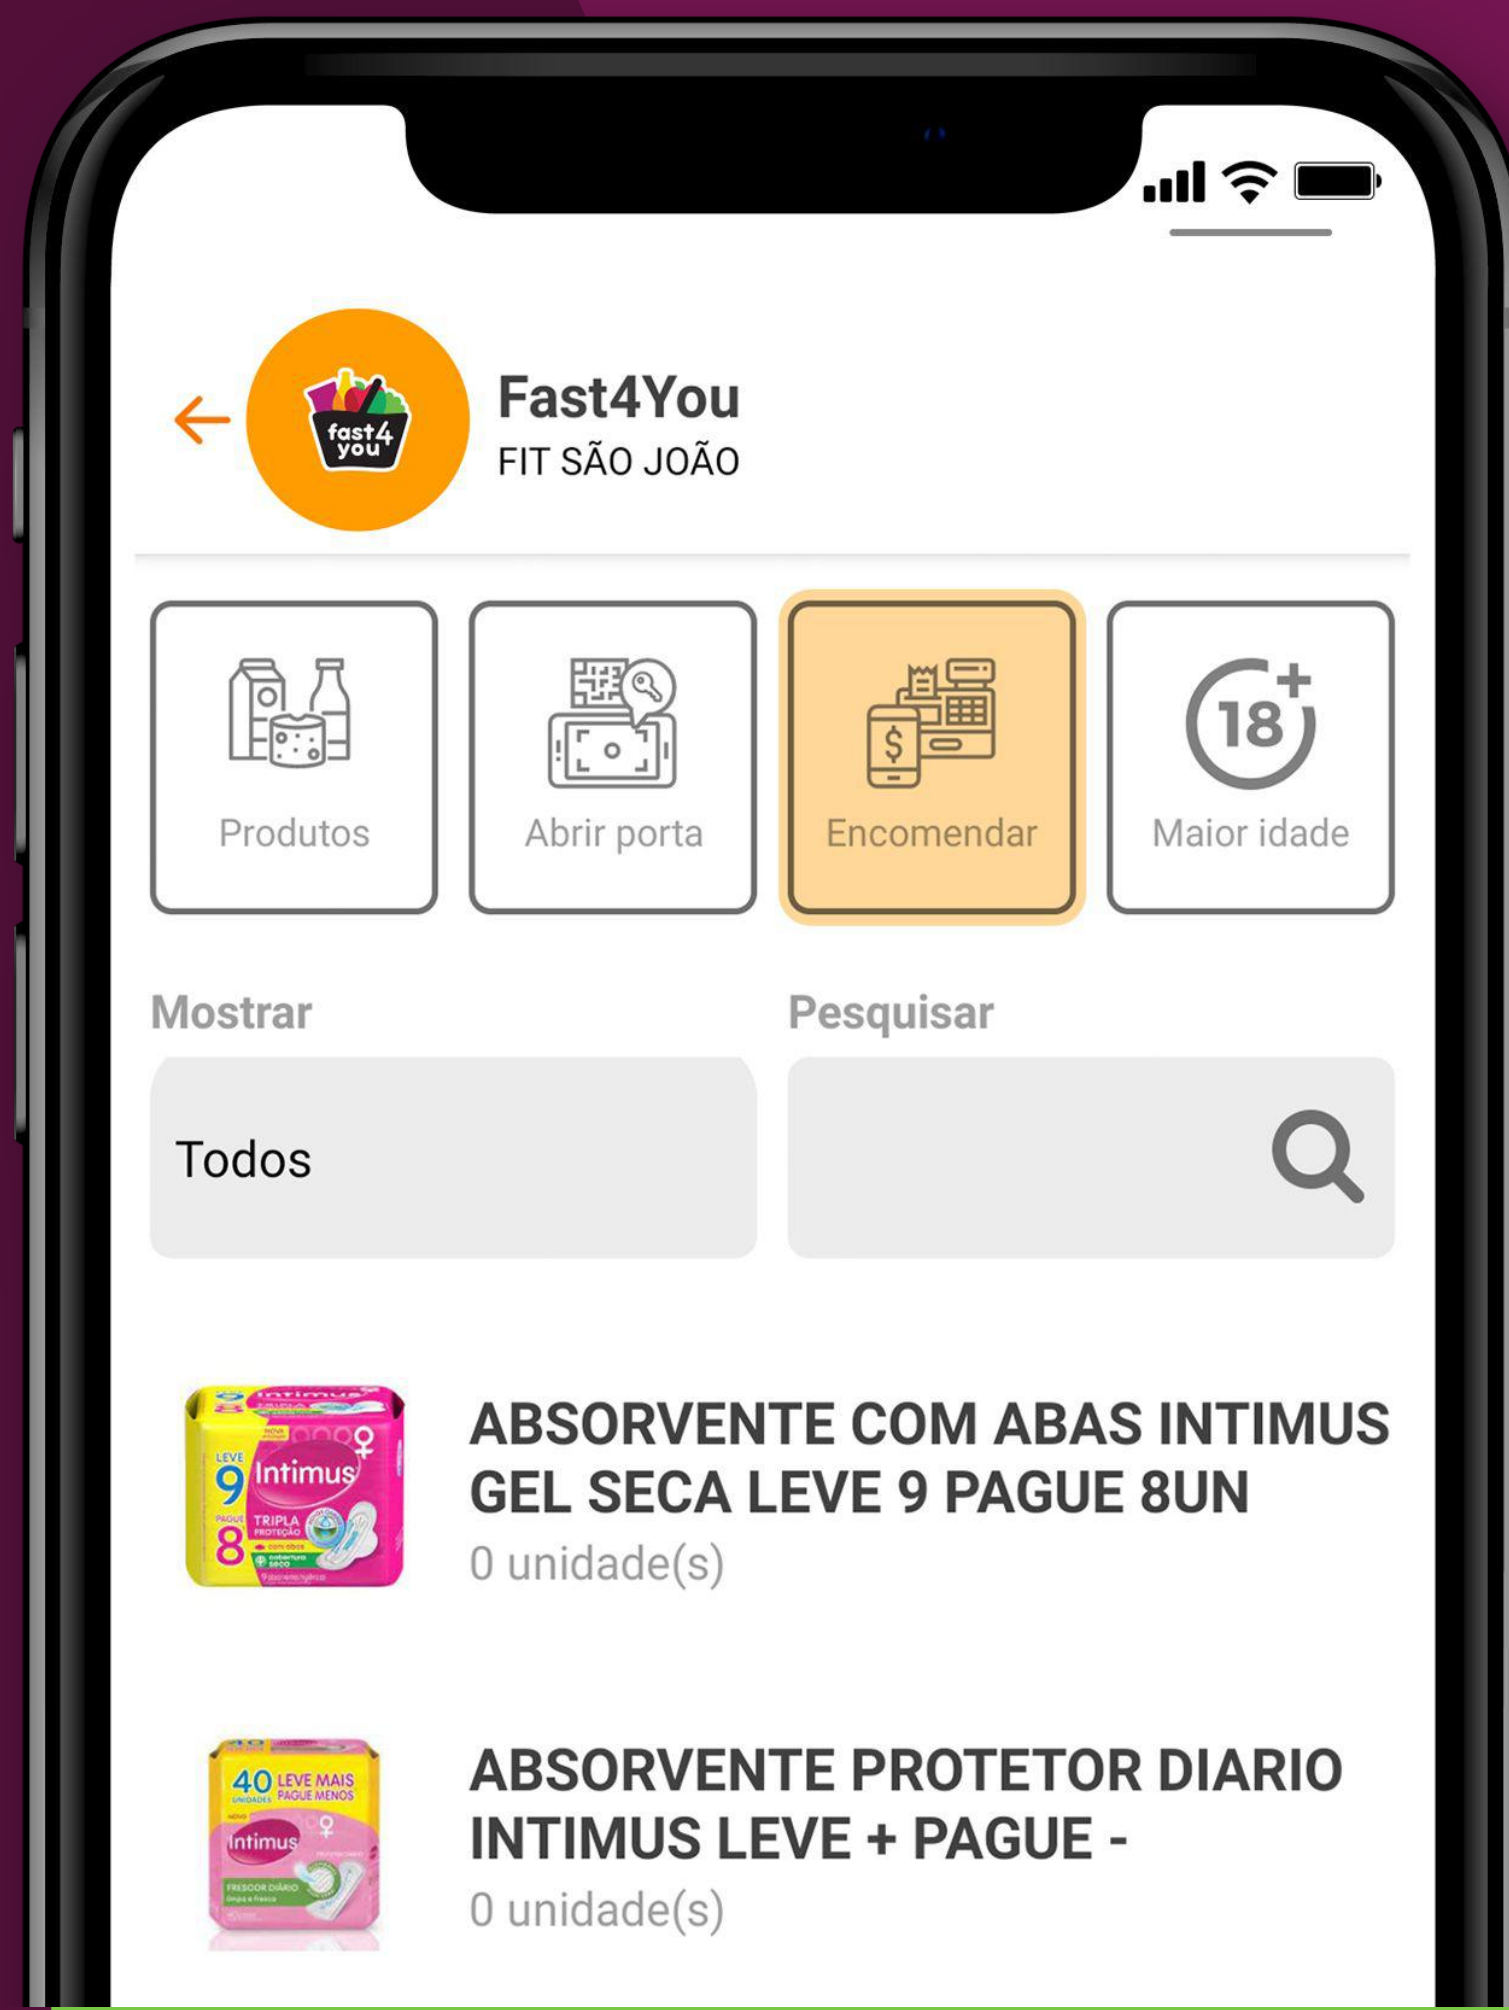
fast4 you

Fast4You
FIT SÃO JOÃO

Produtos

Abrir porta

$
Encomendar

18+
Maior idade

Mostrar

Todos

Pesquisar

LEVE 9 PAGUE 8 Intimus TRIPLA PROTEÇÃO

ABSORVENTE COM ABAS INTIMUS GEL SECA LEVE 9 PAGUE 8UN
0 unidade(s)

40 LEVE MAIS PAGUE MENOS Intimus

ABSORVENTE PROTETOR DIARIO INTIMUS LEVE + PAGUE -
0 unidade(s)